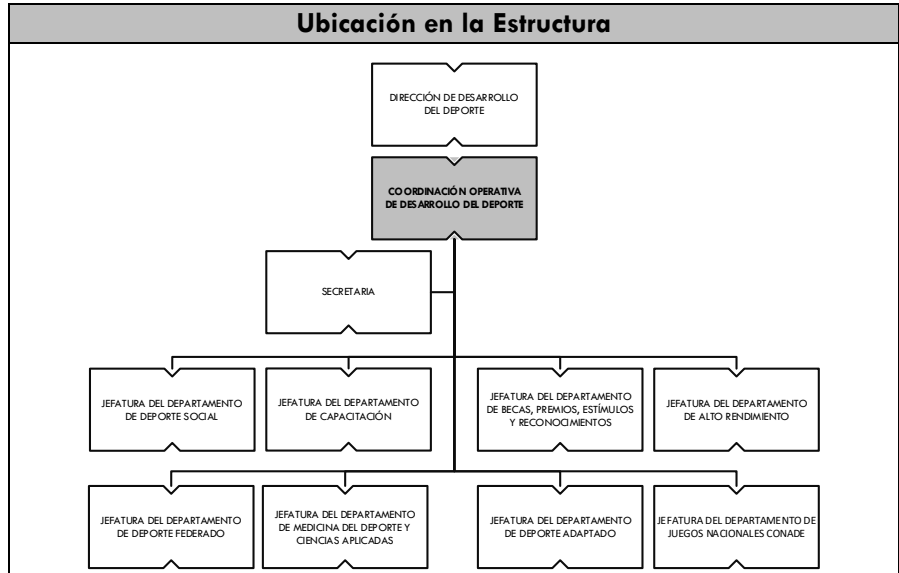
Ubicación en la Estructura

DIRECCIÓN DE DESARROLLO DEL DEPORTE

COORDINACIÓN OPERATIVA DE DESARROLLO DEL DEPORTE

SECRETARIA

JEFATURA DEL DEPARTAMENTO DE DEPORTE SOCIAL

JEFATURA DEL DEPARTAMENTO DE CAPACITACIÓN

JEFATURA DEL DEPARTAMENTO DE BECAS, PREMIOS, ESTÍMULOS Y RECONOCIMIENTOS

JEFATURA DEL DEPARTAMENTO DE ALTO RENDIMIENTO

JEFATURA DEL DEPARTAMENTO DE DEPORTE FEDERADO

JEFATURA DEL DEPARTAMENTO DE MEDICINA DEL DEPORTE Y CIENCIAS APLICADAS

JEFATURA DEL DEPARTAMENTO DE DEPORTE ADAPTADO

JEFATURA DEL DEPARTAMENTO DE JUEGOS NACIONALES CONADE